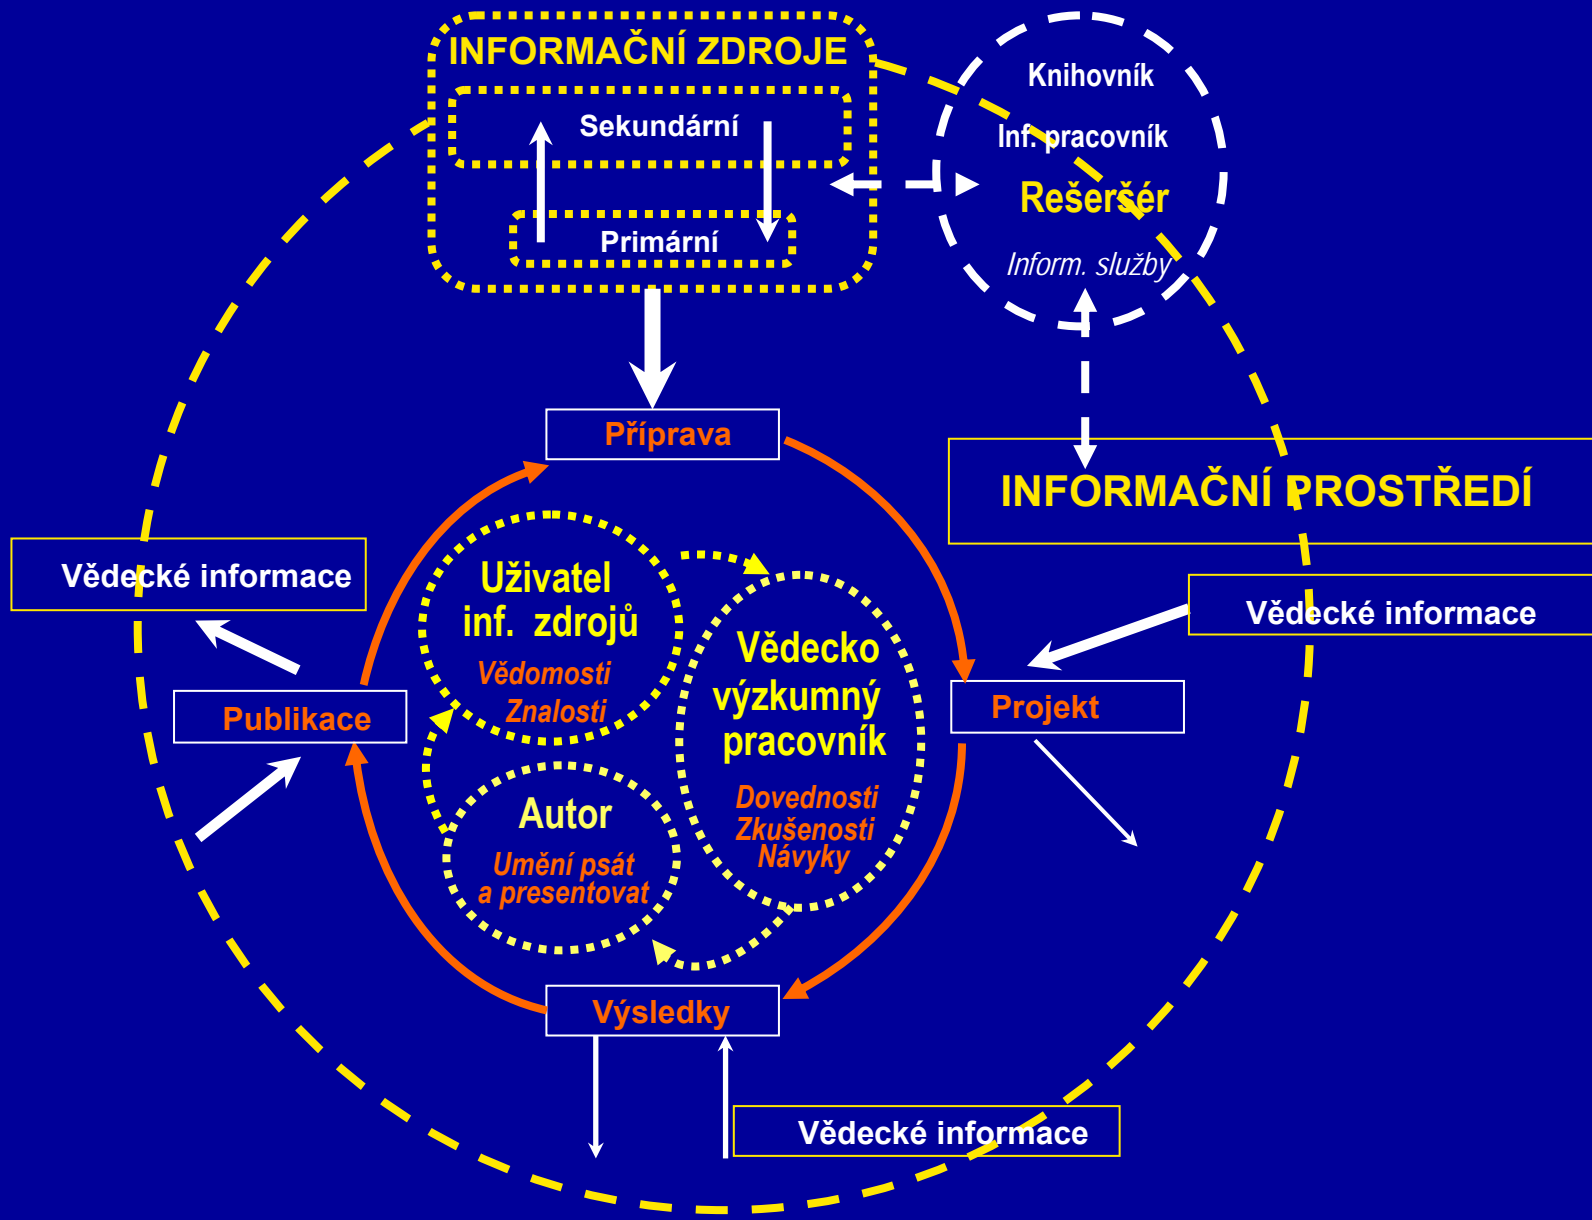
INFORMAČNÍ ZDROJE

Sekundární

Primární

Knihovník

Inf. pracovník

Rešeršér

Inform. služby

Příprava

INFORMAČNÍ PROSTŘEDÍ

Vědecké informace

Uživatel inf. zdrojů

Vědomosti

Znalosti

Vědecko výzkumný pracovník

Dovednosti

Zkušenosti

Návyky

Vědecké informace

Publikace

Projekt

Autor

Umění psát a presentovat

Výsledky

Vědecké informace